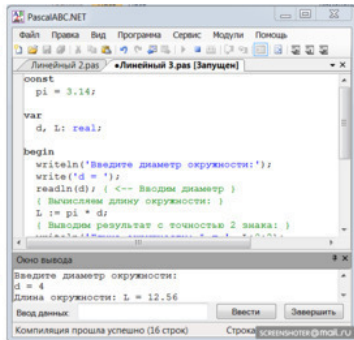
PascalABC.NET

Файл Правка Вид Программа Сервис Модули Помощь

Линейный 2.pas •Линейный 3.pas [Запущен]

const
pi = 3.14;

var
d, L: real;

begin
writeln('Введите диаметр окружности:');
write('d = ');
readln(d); { <-- Вводим диаметр }
{ Вычисляем длину окружности: }
L := pi * d;
{ Выводим результат с точностью 2 знака: }
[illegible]

Окно вывода

Введите диаметр окружности:
d = 4
Длина окружности: L = 12.56

Ввод данных: Ввести Завершить

Компиляция прошла успешно (16 строк) Строка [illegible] SCREENSHOTER@mail.ru